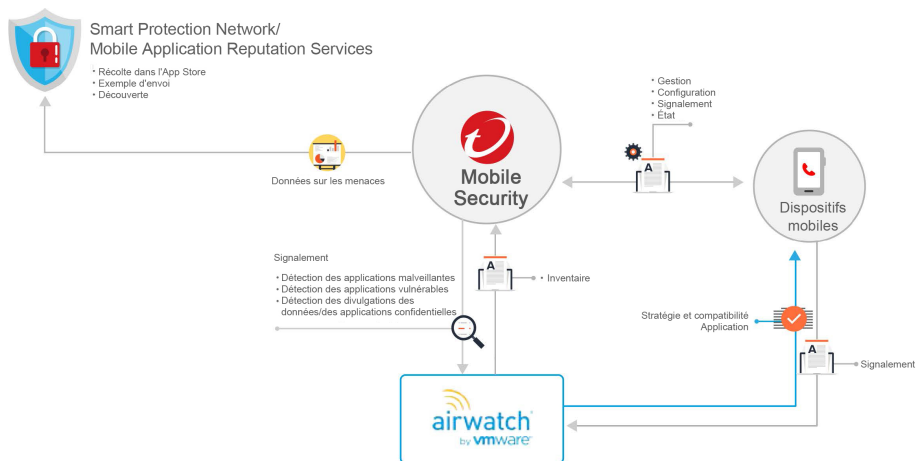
Smart Protection Network/
Mobile Application Reputation Services

• Récolte dans l'App Store
• Exemple d'envoi
• Découverte

• Gestion
• Configuration
• Signalement
• État

Données sur les menaces

Mobile Security

Dispositifs mobiles

Signalement

• Détection des applications malveillantes
• Détection des applications vulnérables
• Détection des divulgations des données/des applications confidentielles

• Inventaire

Stratégie et compatibilité Application

Signalement

airwatch
by vmware